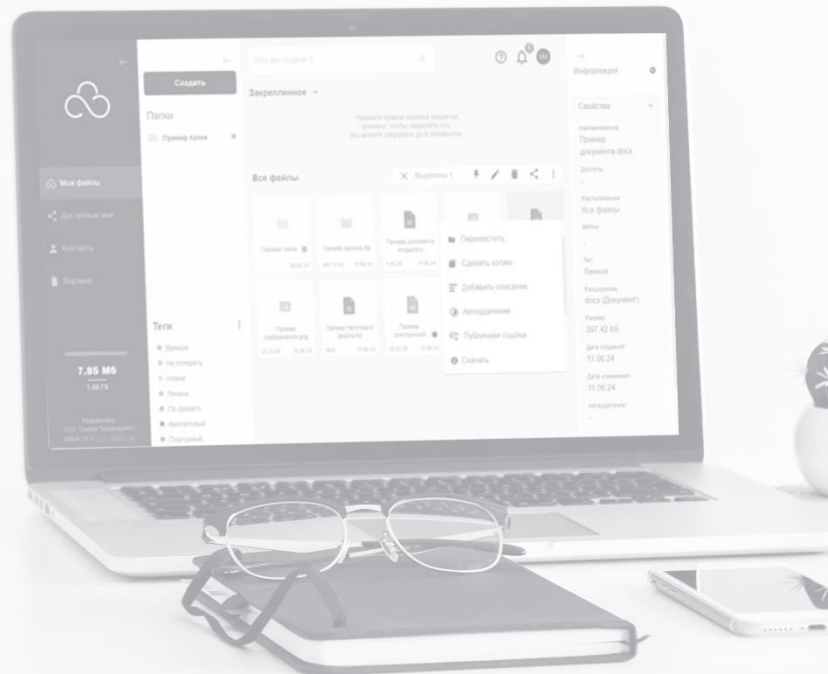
Создать

Папки

Пример папки

Мои файлы

Доступные мне

Контакты

Корзина

7.85 Мб

1.00 Гб

Что вы ищете ?

Закрепленное

Нажмите правой кнопкой мыши на элемент, чтобы закрепить его. Вы можете закрепить до 5 элементов.

Все файлы

Выделено 1

Пример папки

Пример архива.zip

Пример документа открытого...

Пример изображения.png

Пример текстового файла.txt

Пример электронной...

Переместить

Сделать копию

Добавить описание

Автоудаление

Публичная ссылка

Скачать

Теги

Важное

На потом

Новое

Личное

По проекту

Фиолетовый

Оранжевый

Информация

Свойства

Наименование

Пример документа.docx

Доступы

Расположение

Все файлы

Метки

Тег

Личное

Расширение

docx (Документ)

Размер

387.42 Кб

Дата создания

11.06.24

Дата изменения

11.06.24

Автоудаление